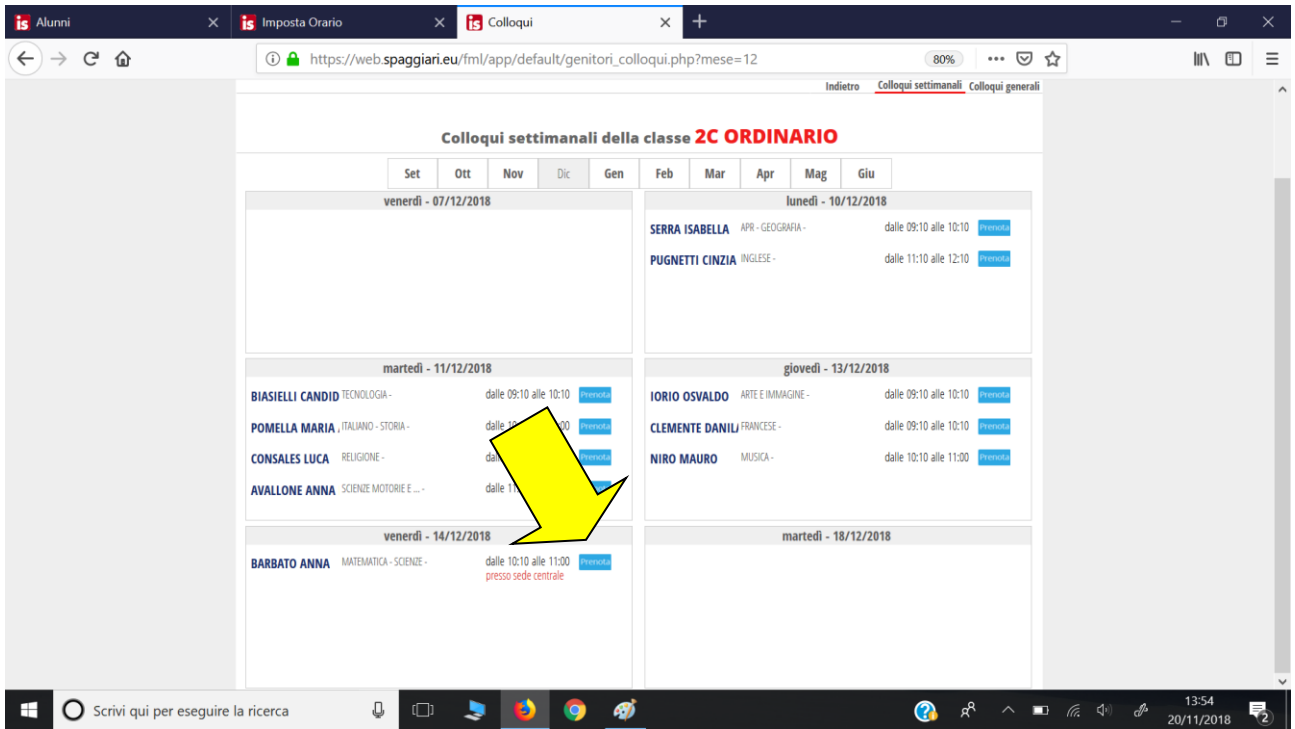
Alunni
Imposta Orario
Colloqui

https://web.spaggiari.eu/fml/app/default/genitori_colloqui.php?mese=12
80%

Indietro Colloqui settimanali Colloqui generali

Colloqui settimanali della classe 2C ORDINARIO

| Set | Ott | Nov | Dic | Gen | Feb | Mar | Apr | Mag | Giu |
|---|---|---|---|---|---|---|---|---|---|

venerdì - 07/12/2018

lunedì - 10/12/2018
SERRA ISABELLA APR - GEOGRAFIA - dalle 09:10 alle 10:10 Prenota
PUGNETTI CINZIA INGLESE - dalle 11:10 alle 12:10 Prenota

martedì - 11/12/2018
BIASIELLI CANDID TECNOLOGIA - dalle 09:10 alle 10:10 Prenota
POMELLA MARIA ITALIANO - STORIA - dalle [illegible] Prenota
CONSALES LUCA RELIGIONE - dal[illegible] Prenota
AVALLONE ANNA SCIENZE MOTORIE E ... - dalle 1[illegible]

giovedì - 13/12/2018
IORIO OSVALDO ARTE E IMMAGINE - dalle 09:10 alle 10:10 Prenota
CLEMENTE DANILI FRANCESE - dalle 09:10 alle 10:10 Prenota
NIRO MAURO MUSICA - dalle 10:10 alle 11:00 Prenota

venerdì - 14/12/2018
BARBATO ANNA MATEMATICA - SCIENZE - dalle 10:10 alle 11:00 Prenota
presso sede centrale

martedì - 18/12/2018

Scrivi qui per eseguire la ricerca
13:54
20/11/2018
2